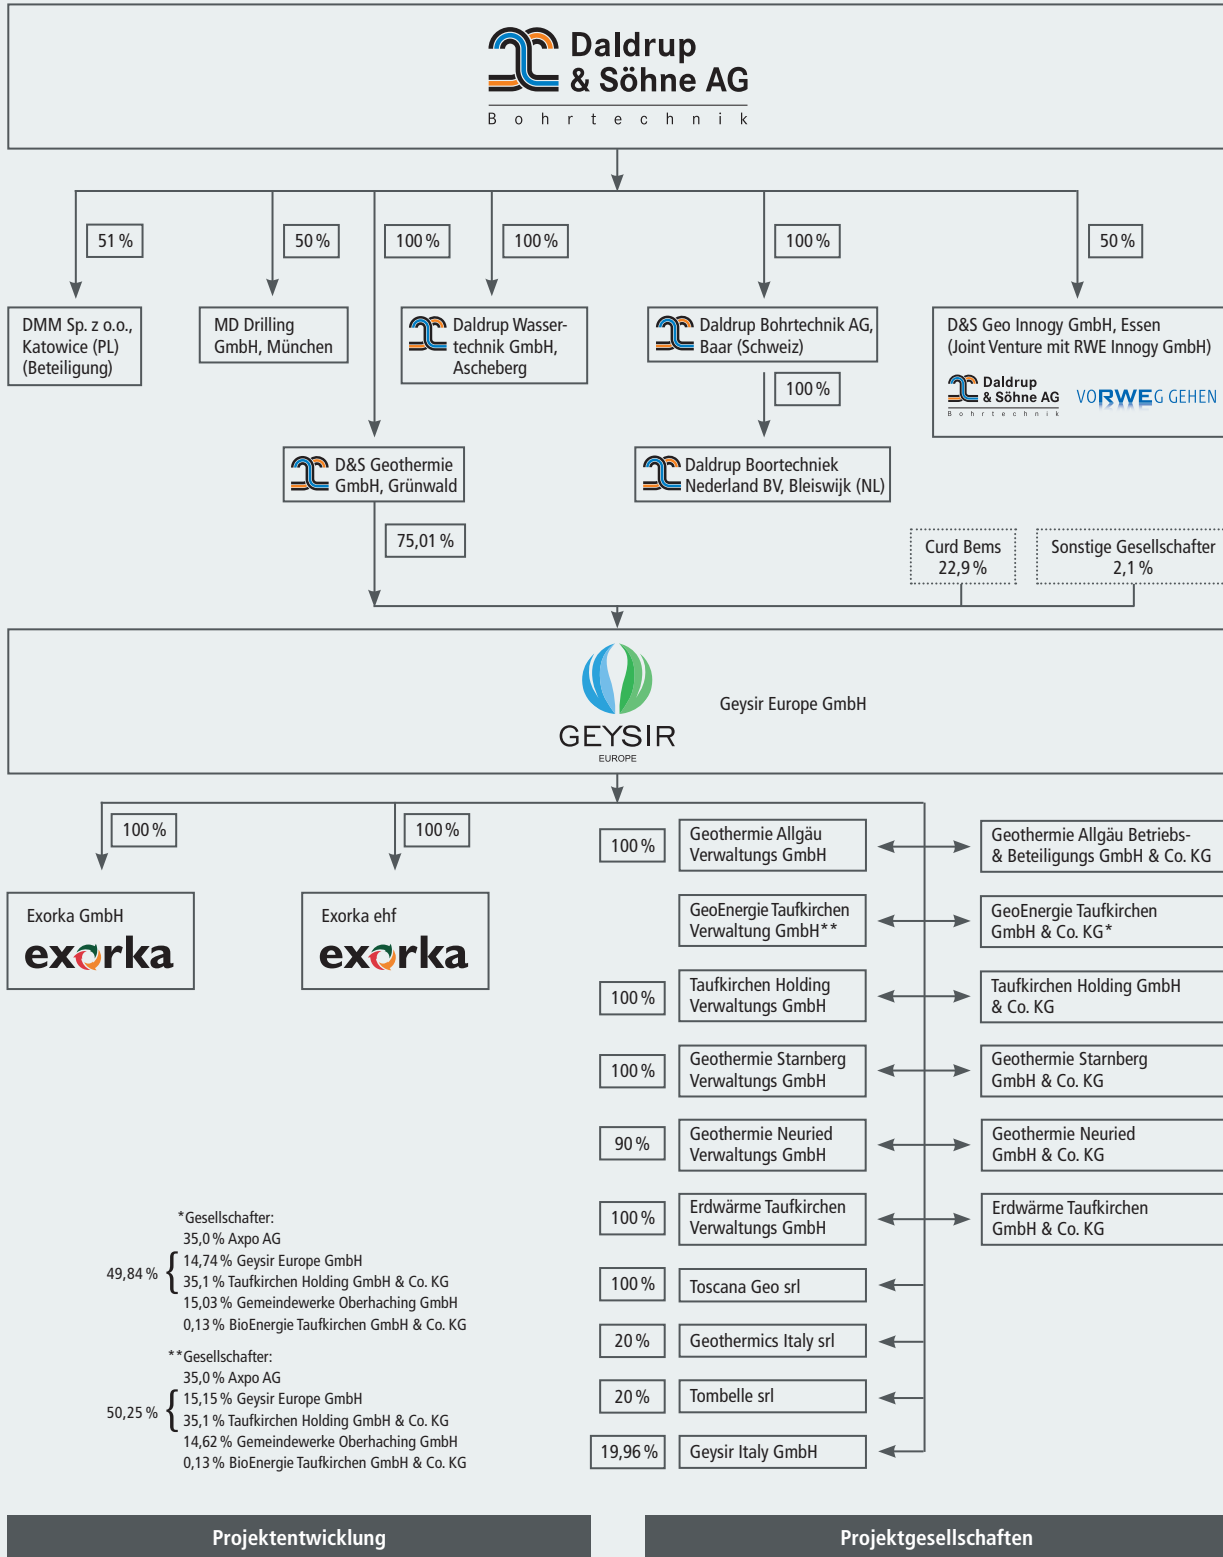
Daldrup & Söhne AG
Bohrtechnik

51 %
DMM Sp. z o.o., Katowice (PL) (Beteiligung)

50 %
MD Drilling GmbH, München

100 %

100 %
Daldrup Wassertechnik GmbH, Ascheberg

100 %
Daldrup Bohrtechnik AG, Baar (Schweiz)

100 %
Daldrup Boortechniek Nederland BV, Bleiswijk (NL)

50 %
D&S Geo Innogy GmbH, Essen (Joint Venture mit RWE Innogy GmbH)
Daldrup & Söhne AG Bohrtechnik
VORWEG GEHEN

D&S Geothermie GmbH, Grünwald

75,01 %

Curd Bems 22,9 %

Sonstige Gesellschafter 2,1 %

GEYSIR EUROPE
Geysir Europe GmbH

100 %
Exorka GmbH
exorka

100 %
Exorka ehf
exorka

100 %
Geothermie Allgäu Verwaltungs GmbH
Geothermie Allgäu Betriebs- & Beteiligungs GmbH & Co. KG

GeoEnergie Taufkirchen Verwaltung GmbH**
GeoEnergie Taufkirchen GmbH & Co. KG*

100 %
Taufkirchen Holding Verwaltungs GmbH
Taufkirchen Holding GmbH & Co. KG

100 %
Geothermie Starnberg Verwaltungs GmbH
Geothermie Starnberg GmbH & Co. KG

90 %
Geothermie Neuried Verwaltungs GmbH
Geothermie Neuried GmbH & Co. KG

100 %
Erdwärme Taufkirchen Verwaltungs GmbH
Erdwärme Taufkirchen GmbH & Co. KG

100 %
Toscana Geo srl

20 %
Geothermics Italy srl

20 %
Tombelle srl

19,96 %
Geysir Italy GmbH

*Gesellschafter:
35,0 % Axpo AG
49,84 % { 14,74 % Geysir Europe GmbH
35,1 % Taufkirchen Holding GmbH & Co. KG
15,03 % Gemeindewerke Oberhaching GmbH
0,13 % BioEnergie Taufkirchen GmbH & Co. KG

**Gesellschafter:
35,0 % Axpo AG
50,25 % { 15,15 % Geysir Europe GmbH
35,1 % Taufkirchen Holding GmbH & Co. KG
14,62 % Gemeindewerke Oberhaching GmbH
0,13 % BioEnergie Taufkirchen GmbH & Co. KG

Projektentwicklung

Projektgesellschaften